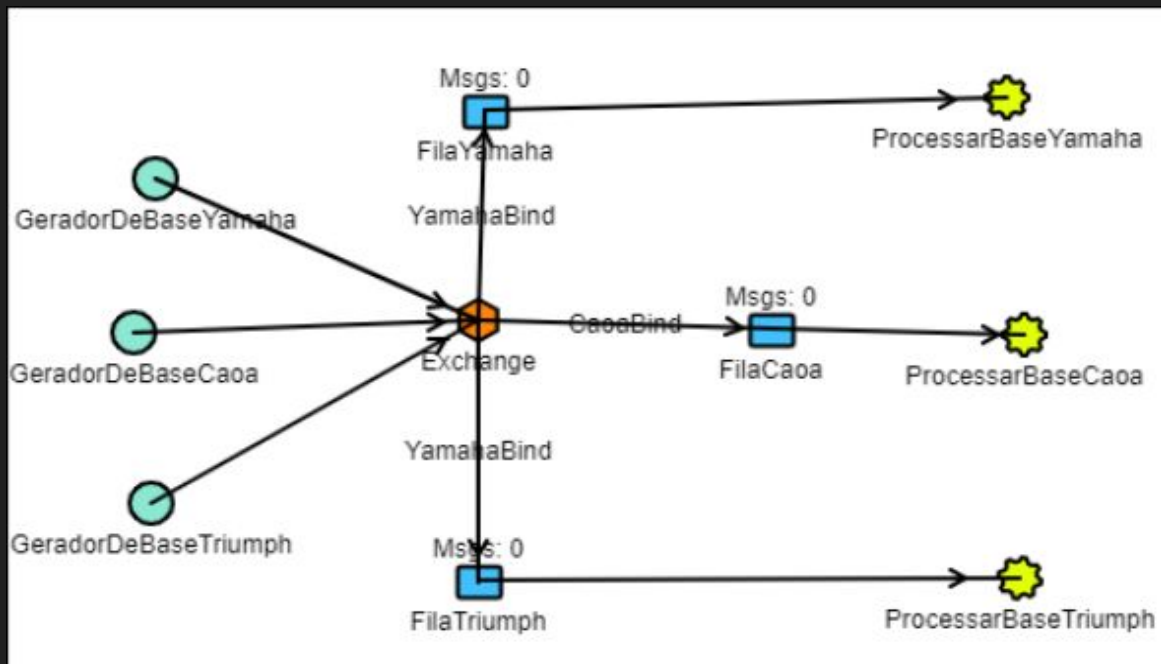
Msgs: 0
FilaYamaha
ProcessarBaseYamaha
GeradorDeBaseYamaha
YamahaBind
Msgs: 0
GeradorDeBaseCaoa
CaoaBind
Exchange
FilaCaoa
ProcessarBaseCaoa
YamahaBind
GeradorDeBaseTriumph
Msgs: 0
FilaTriumph
ProcessarBaseTriumph